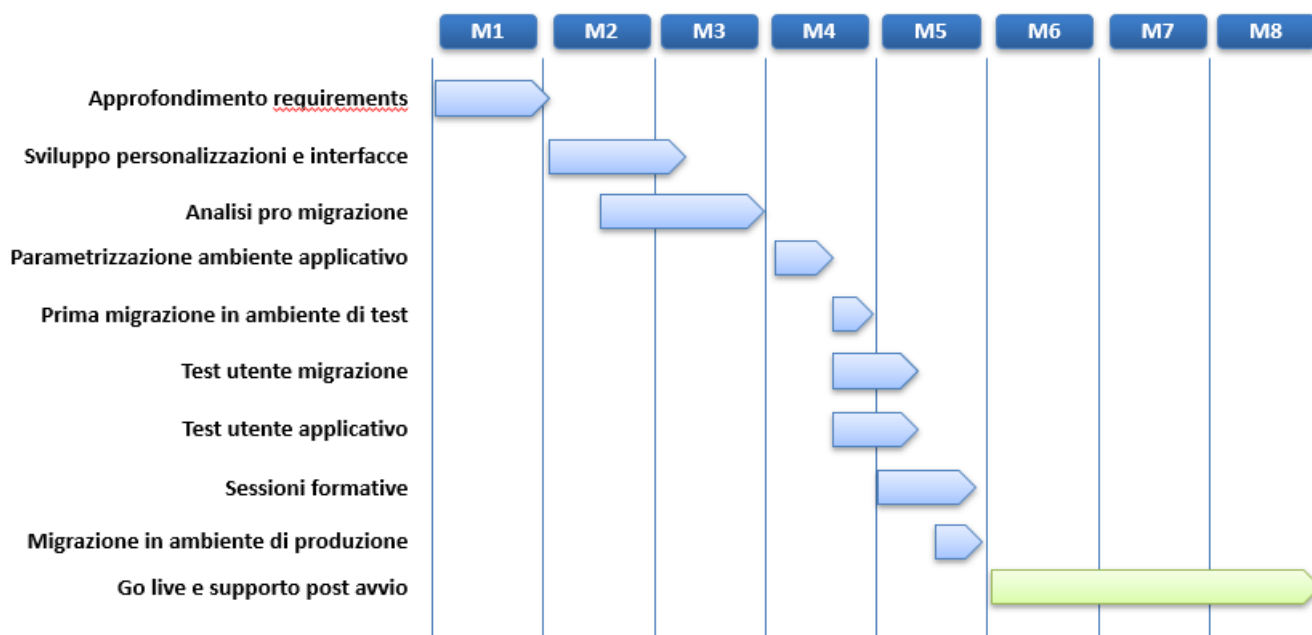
M1 M2 M3 M4 M5 M6 M7 M8

Approfondimento requirements

Sviluppo personalizzazioni e interfacce

Analisi pro migrazione

Parametrizzazione ambiente applicativo

Prima migrazione in ambiente di test

Test utente migrazione

Test utente applicativo

Sessioni formative

Migrazione in ambiente di produzione

Go live e supporto post avvio